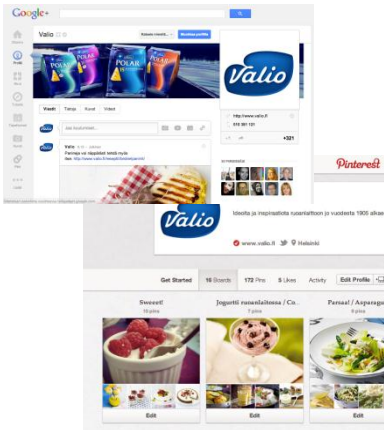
Google+

Valio

Valio

Viestit Tietoja Kuvat Videot

Valio

http://www.valio.fi

+321

Pinterest

Valio

Ideoita ja inspiraatiota ruoanlaittoon jo vuodesta 1905 alkae

www.valio.fi Helsinki

Get Started 16 Boards 172 Pins 5 Likes Activity Edit Profile

Sweet!

Jogurtti ruoanlaitossa / Co...

Parsaa! / Asparagu

Edit

Edit

Edit